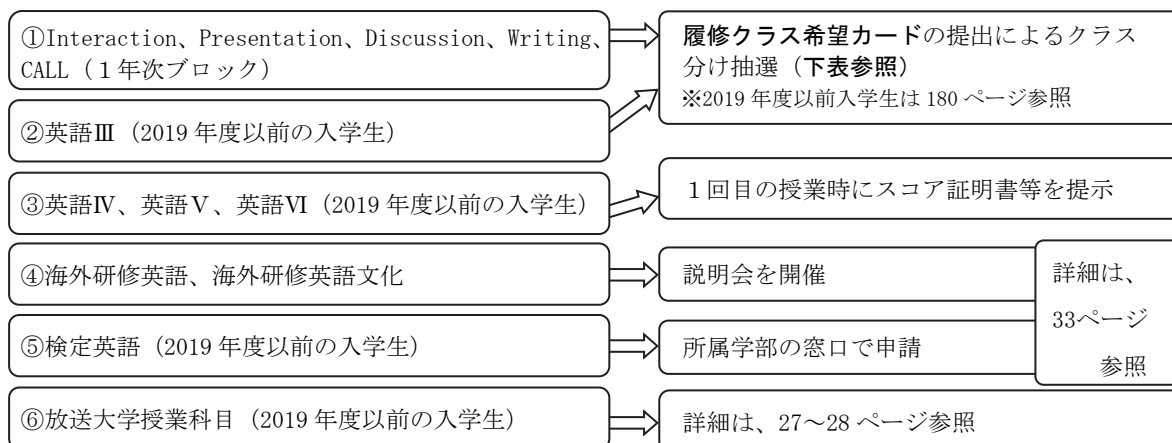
①Interaction、Presentation、Discussion、Writing、CALL（1年次ブロック）

②英語Ⅲ（2019 年度以前の入学生）

履修クラス希望カードの提出によるクラス分け抽選（下表参照）
※2019 年度以前入学生は 180 ページ参照

③英語Ⅳ、英語Ⅴ、英語Ⅵ（2019 年度以前の入学生）

1回目の授業時にスコア証明書等を提示

④海外研修英語、海外研修英語文化

説明会を開催

⑤検定英語（2019 年度以前の入学生）

所属学部の窓口で申請

詳細は、33ページ参照

⑥放送大学授業科目（2019 年度以前の入学生）

詳細は、27～28 ページ参照